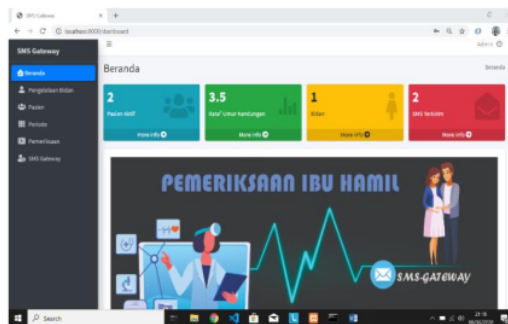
SMS Gateway
localhost:8000/dashboard

SMS Gateway
Beranda
Pengelolaan Bidan
Pasien
Periode
Pemeriksaan
SMS Gateway

Admin

Beranda
Beranda

2
Pasien Aktif
More info

3.5
Rata² Umur Kandungan
More info

1
Bidan
More info

2
SMS Terkirim
More info

PEMERIKSAAN IBU HAMIL
SMS-GATEWAY

Search